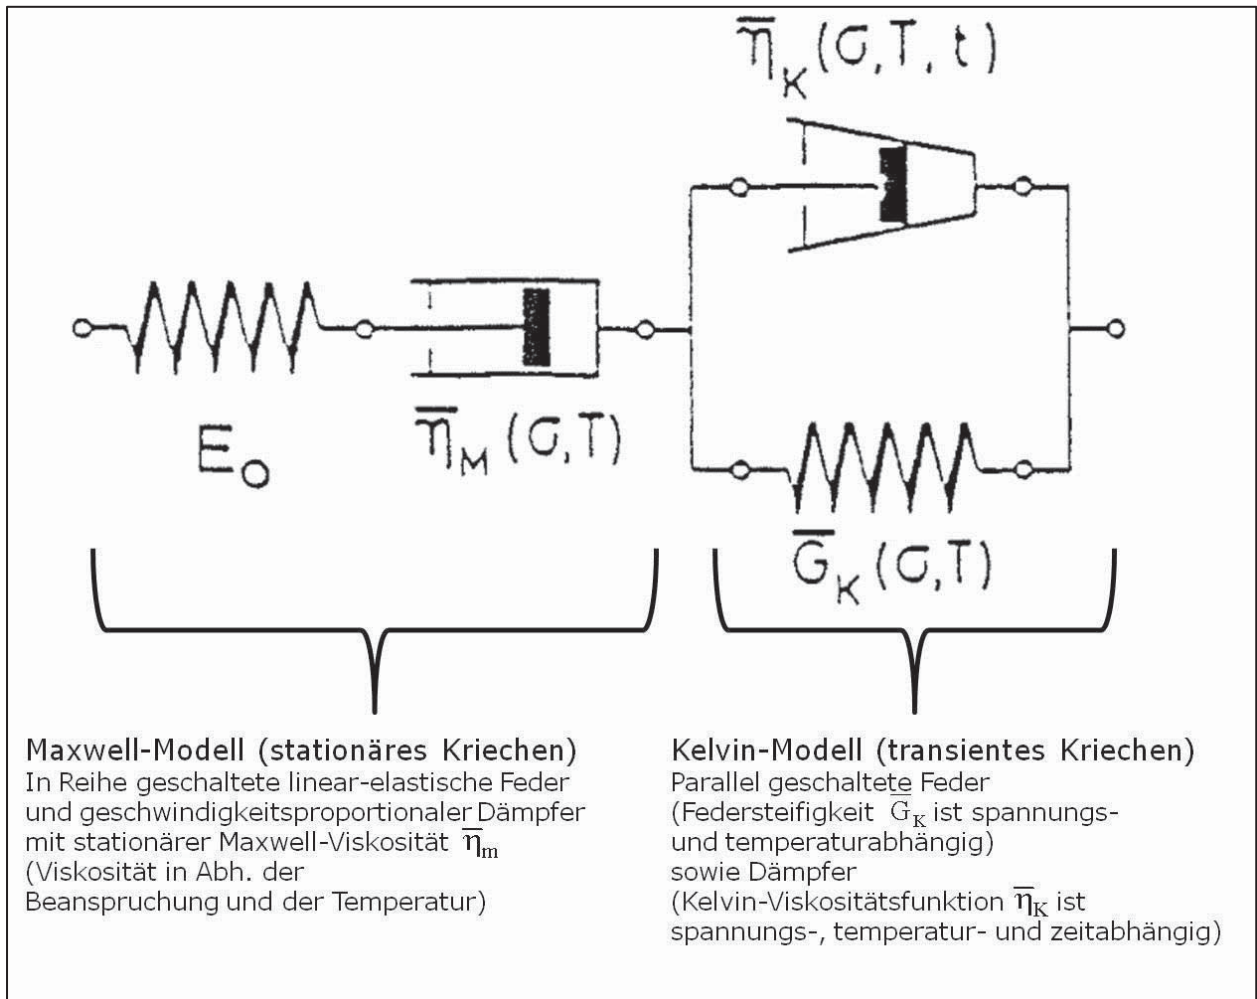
$\overline{\eta}_K(\sigma, T, t)$

$E_0$

$\overline{\eta}_M(\sigma, T)$

$\overline{G}_K(\sigma, T)$

Maxwell-Modell (stationäres Kriechen)
In Reihe geschaltete linear-elastische Feder und geschwindigkeitsproportionaler Dämpfer mit stationärer Maxwell-Viskosität $\overline{\eta}_m$ (Viskosität in Abh. der Beanspruchung und der Temperatur)

Kelvin-Modell (transientes Kriechen)
Parallel geschaltete Feder (Federsteifigkeit $\overline{G}_K$ ist spannungs- und temperaturabhängig) sowie Dämpfer (Kelvin-Viskositätsfunktion $\overline{\eta}_K$ ist spannungs-, temperatur- und zeitabhängig)